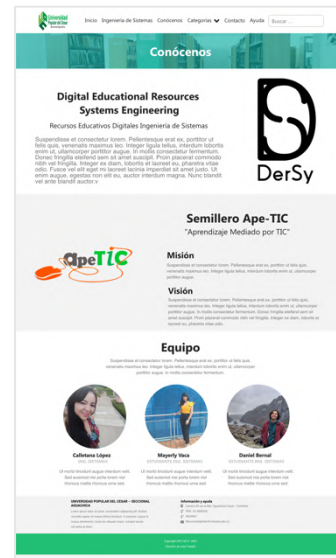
Universidad Popular del Cesar

Inicio Ingeniería de Sistemas Conócenos Categorías Contacto Ayuda Buscar

Conócenos

Digital Educational Resources Systems Engineering

Recursos Educativos Digitales Ingeniería de Sistemas

Suspendisse et consectetur lorem. Pellentesque erat ex, porttitor ut felis quis, venenatis maximus leo. Integer ligula tellus, interdum lobortis enim ut, ullamcorper porttitor augue. In mollis consectetur fermentum. Donec fringilla eleifend sem sit amet suscipit. Proin placerat commodo nibh vel fringilla. Integer ex diam, lobortis et laoreet eu, pharetra vitae odio. Fusce vel elit eget mi laoreet lacinia imperdiet sit amet justo. Ut enim augue, egestas non elit eu, auctor interdum magna. Nunc blandit vel ante blandit auctor.v

DerSy

Semillero Ape-TIC

"Aprendizaje Mediado por TIC"

ApeTIC

Misión

Suspendisse et consectetur lorem. Pellentesque erat ex, porttitor ut felis quis, venenatis maximus leo. Integer ligula tellus, interdum lobortis enim ut, ullamcorper porttitor augue.

Visión

Suspendisse et consectetur lorem. Pellentesque erat ex, porttitor ut felis quis, venenatis maximus leo. Integer ligula tellus, interdum lobortis enim ut, ullamcorper porttitor augue. In mollis consectetur fermentum. Donec fringilla eleifend sem sit amet suscipit. Proin placerat commodo nibh vel fringilla. Integer ex diam, lobortis et laoreet eu, pharetra vitae odio.

Equipo

Suspendisse et consectetur lorem. Pellentesque erat ex, porttitor ut felis quis, venenatis maximus leo. Integer ligula tellus, interdum lobortis enim ut, ullamcorper porttitor augue. In mollis consectetur fermentum.

Calletana López
ING. SISTEMAS

Ut morbi tincidunt augue interdum velit. Sed euismod nisi porta lorem mol. Rhoncus mattis rhoncus urna sed.

Mayerly Vaca
ESTUDIANTE ING. SISTEMAS

Ut morbi tincidunt augue interdum velit. Sed euismod nisi porta lorem mol. Rhoncus mattis rhoncus urna sed.

Daniel Bernal
ESTUDIANTE ING. SISTEMAS

Ut morbi tincidunt augue interdum velit. Sed euismod nisi porta lorem mol. Rhoncus mattis rhoncus urna sed.

UNIVERSIDAD POPULAR DEL CESAR – SECCIONAL AGUACHICA

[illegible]

Información y Ayuda

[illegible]

Copyright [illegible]